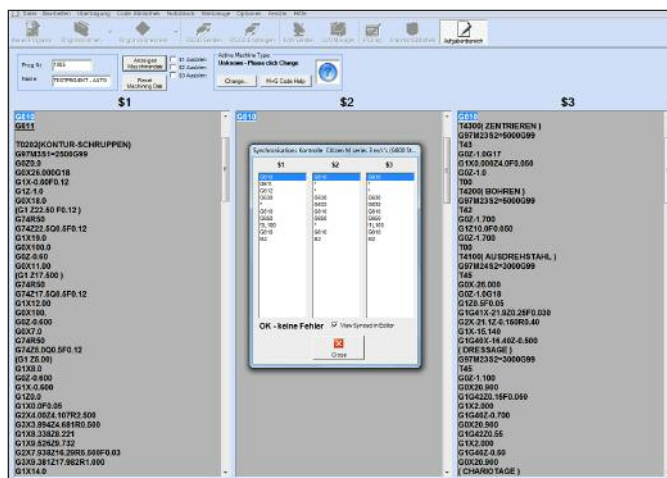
Datei Bearbeiten Überlagerung Code Ansichten Maschine Werkzeuge Optionen Fenster Hilfe

Aufgabenbereich

Prog Nr 1000
Name TESTPROGRAMM - AUTO

Anzeigen Maschinendaten
Reset Machining Data

$1 Ausblen
$2 Ausblen
$3 Ausblen

Active Machine Type
Unknown - Please click Change
Change... M+G Code Help

$1

G610
G611

T0202(KONTUR-SCHRUPPEN)
G97M251=2500G99
G0Z0.0
G0X26.000G18
G1X-0.60F0.12
G1Z-1.0
G0X18.0
(G1Z22.50 F0.12)
G74R50
G74Z22.5Q0.5F0.12
G1X19.0
G0X100.0
G0Z-0.60
G0X11.00
(G1Z17.600)
G74R50
G74Z17.5Q0.5F0.12
G1X12.00
G0X100.
G0Z-0.600
G0X7.0
G74R50
G74Z6.0Q0.5F0.12
(G1Z6.00)
G1X8.0
G0Z-0.600
G1X-0.600
G1Z0.0
G1X0.0F0.05
G2X4.00Z4.107R2.500
G3X3.994Z4.681R0.500
G1X8.338Z8.221
G1X9.52Z9.732
G2X7.938Z16.29R6.500F0.03
G3X9.381Z17.962R1.000
G1X14.0

$2

G610

Synchronisation: Kontrolle Citizen M serie. 3 ws/\ (G600 St...

$1
G610
G611
G612
G600
*
G610
G600
!!L 100
G610
M2

$2
G610
*
*
G600
G600
G600
*
G610
G600
!!L 100
G610
M2

$3
G610
*
*
G600
G600
G600
*
G610
G600
!!L 100
G610
M2

OK - keine Fehler
View Synced in Editor
Close

$3

G610
T4300( ZENTRIEREN )
G97M23S2=5000G99
T43
G0Z-1.0G17
G1X0.000Z4.0F0.050
G0Z-1.0
T00
T4200( BOHREN )
G97M23S2=5000G99
T42
G0Z-1.700
G1Z10.0F0.050
G0Z-1.700
T00
T4100( AUSDREHSTAHL )
G97M24S2=3000G99
T45
G0X-26.000
G0Z-1.0G18
G1Z8.5F0.05
G1G41X-21.9Z0.25F0.030
G2X-21.1Z-0.150R0.40
G1X-15.140
G1G40X-16.40Z-0.500
( ENTGRATEN )
G97M23S2=3000G99
T45
G0Z-1.100
G0X20.900
G1G42Z0.15F0.050
G1X2.300
G1G40Z-0.700
G0X20.900
G1G42Z0.55
G1X2.000
G1G40Z-0.50
G0X20.900
( CHARIOTAGE )